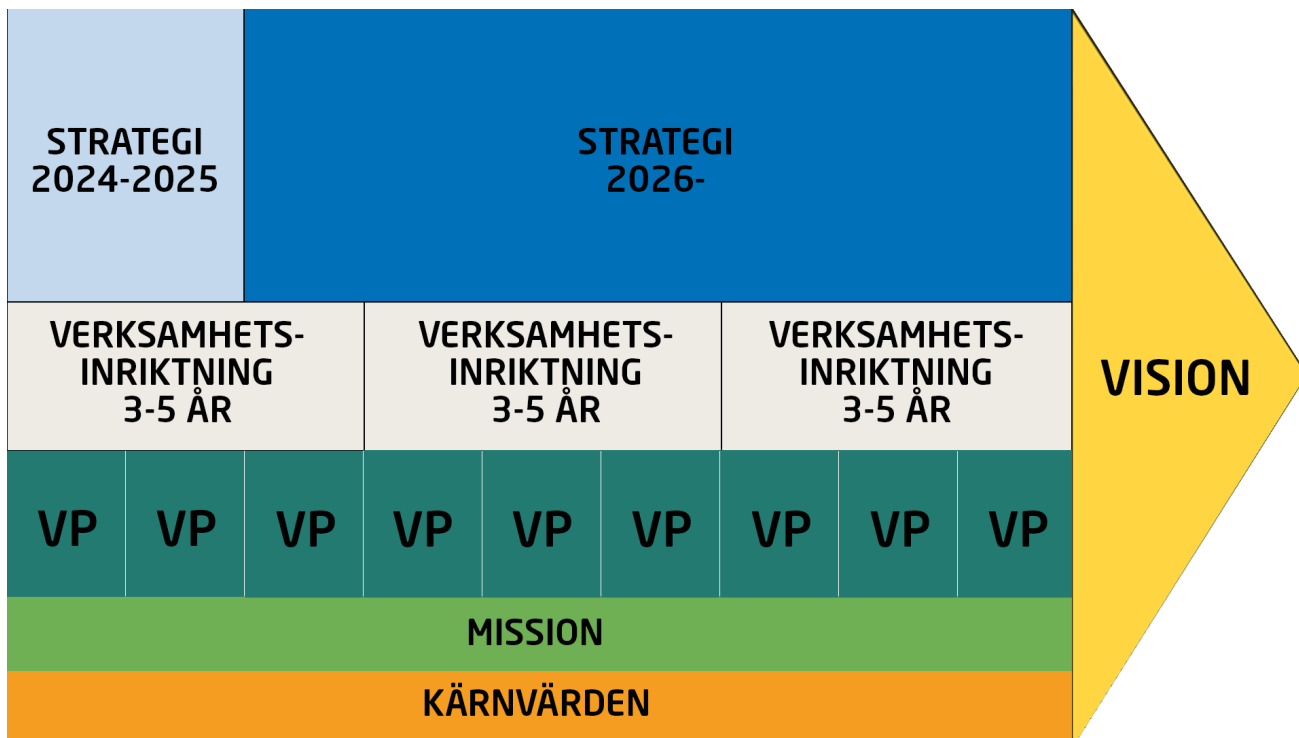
STRATEGI 2024-2025

STRATEGI 2026-

VERKSAMHETSINRIKTNING 3-5 ÅR

VERKSAMHETSINRIKTNING 3-5 ÅR

VERKSAMHETSINRIKTNING 3-5 ÅR

VISION

| VP | VP | VP | VP | VP | VP | VP | VP | VP |
|---|---|---|---|---|---|---|---|---|

MISSION

KÄRNVÄRDEN